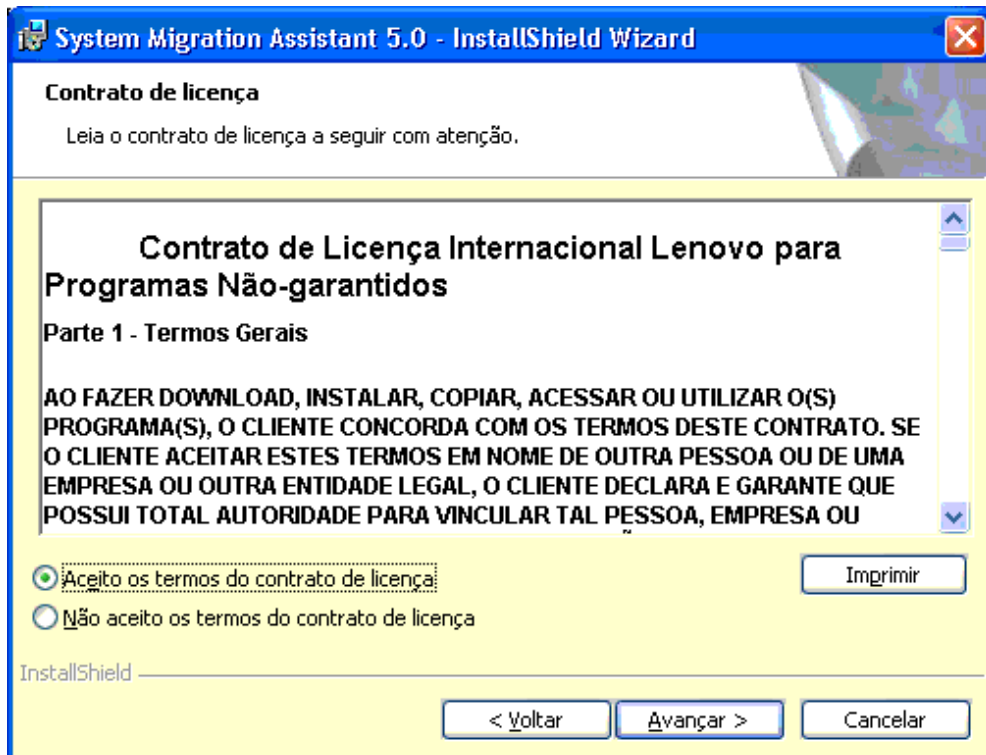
System Migration Assistant 5.0 - InstallShield Wizard

Contrato de licença

Leia o contrato de licença a seguir com atenção.

Contrato de Licença Internacional Lenovo para Programas Não-garantidos

Parte 1 - Termos Gerais

AO FAZER DOWNLOAD, INSTALAR, COPIAR, ACESSAR OU UTILIZAR O(S) PROGRAMA(S), O CLIENTE CONCORDA COM OS TERMOS DESTE CONTRATO. SE O CLIENTE ACEITAR ESTES TERMOS EM NOME DE OUTRA PESSOA OU DE UMA EMPRESA OU OUTRA ENTIDADE LEGAL, O CLIENTE DECLARA E GARANTE QUE POSSUI TOTAL AUTORIDADE PARA VINCULAR TAL PESSOA, EMPRESA OU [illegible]

Aceito os termos do contrato de licença

Não aceito os termos do contrato de licença

Imprimir

InstallShield

< Voltar

Avançar >

Cancelar